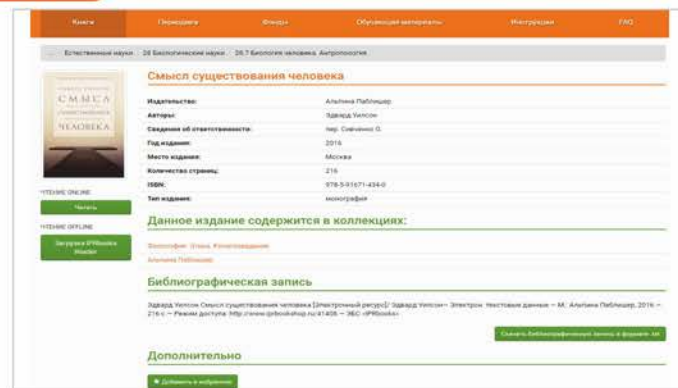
Книги | Периодика | Фонды | Обучающие материалы | Инструкции | FAQ

... Естественные науки 28 Биологические науки 28.7 Биология человека. Антропология

СМЫСЛ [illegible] ЧЕЛОВЕКА

ЧТЕНИЕ ONLINE

Читать

ЧТЕНИЕ OFFLINE

Загрузить IPRbooks Reader

Смысл существования человека

| | |
|---|---|
| Издательство: | Альпина Паблишер |
| Авторы: | Эдвард Уилсон |
| Сведения об ответственности: | пер. Свеченко О. |
| Год издания: | 2016 |
| Место издания: | Москва |
| Количество страниц: | 216 |
| ISBN: | 978-5-91671-434-0 |
| Тип издания: | монография |

Данное издание содержится в коллекциях:

Философия. Этика. Религиоведение

Альпина Паблишер

Библиографическая запись

Эдвард Уилсон Смысл существования человека [Электронный ресурс]/ Эдвард Уилсон— Электрон. текстовые данные.— М.: Альпина Паблишер, 2016.— 216 c.— Режим доступа: http://www.iprbookshop.ru/41405.— ЭБС «IPRbooks»

Скачать библиографическую запись в формате .txt

Дополнительно

Добавить в избранное